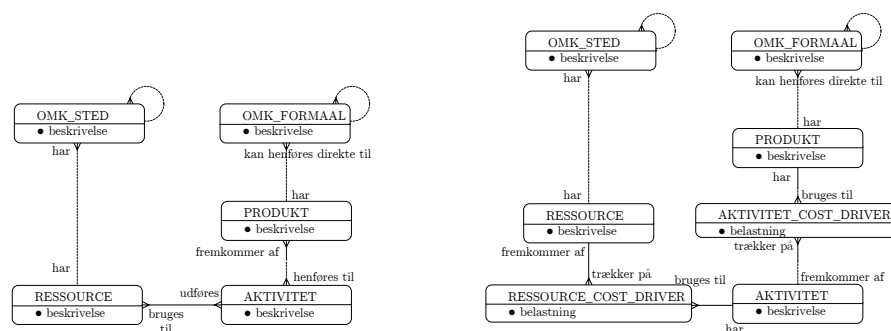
OMK_STED
• beskrivelse

har

OMK_FORMAAL
• beskrivelse

kan henføres direkte til

har

PRODUKT
• beskrivelse

fremkommer af

henføres til

har

RESSOURCE
• beskrivelse

udføres

bruges til

AKTIVITET
• beskrivelse

OMK_STED
• beskrivelse

har

OMK_FORMAAL
• beskrivelse

kan henføres direkte til

har

PRODUKT
• beskrivelse

har

bruges til

har

RESSOURCE
• beskrivelse

AKTIVITET_COST_DRIVER
• belastning

trækker på

fremkommer af

trækker på

bruges til

fremkommer af

RESSOURCE_COST_DRIVER
• belastning

AKTIVITET
• beskrivelse

har